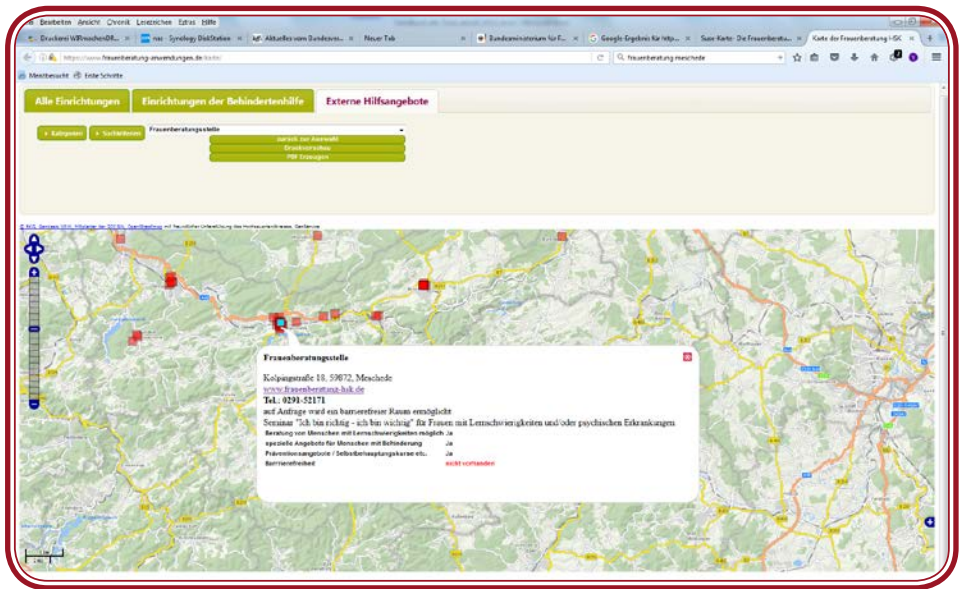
Bearbeiten Ansicht Chronik Lesezeichen Extras Hilfe

Druckerei Wißmachen... × nas - Synology DiskStation × Aktuelles vom Bundesrat... × Neuer Tab × Bundesministerium für F... × Google-Ergebnis für http... × Suse-Karte - Die Frauenberatu... × Karte der Frauenberatung HSK ×

https://www.frauenberatung-anwendungen.de/karte

frauenberatung meschede

Meistbesucht Erste Schritte

Alle Einrichtungen | Einrichtungen der Behindertenhilfe | Externe Hilfsangebote

Kategorien | Suchkriterien | Frauenberatungsstelle

zurück zur Auswahl

Druckversion

PDF Erzeugen

Frauenberatungsstelle

Kolpingstraße 18, 59872, Meschede

www.frauenberatung-hsk.de

Tel.: 0291-52171

auf Anfrage wird ein barrierefreier Raum ermöglicht

Seminar "Ich bin richtig - ich bin wichtig" für Frauen mit Lernschwierigkeiten und/oder psychischen Erkrankungen

| | |
|---|---|
| Beratung von Menschen mit Lernschwierigkeiten möglich | Ja |
| spezielle Angebote für Menschen mit Behinderung | Ja |
| Präventionsangebote / Selbstbehauptungskurse etc. | Ja |
| Barrierefreiheit | nicht vorhanden |